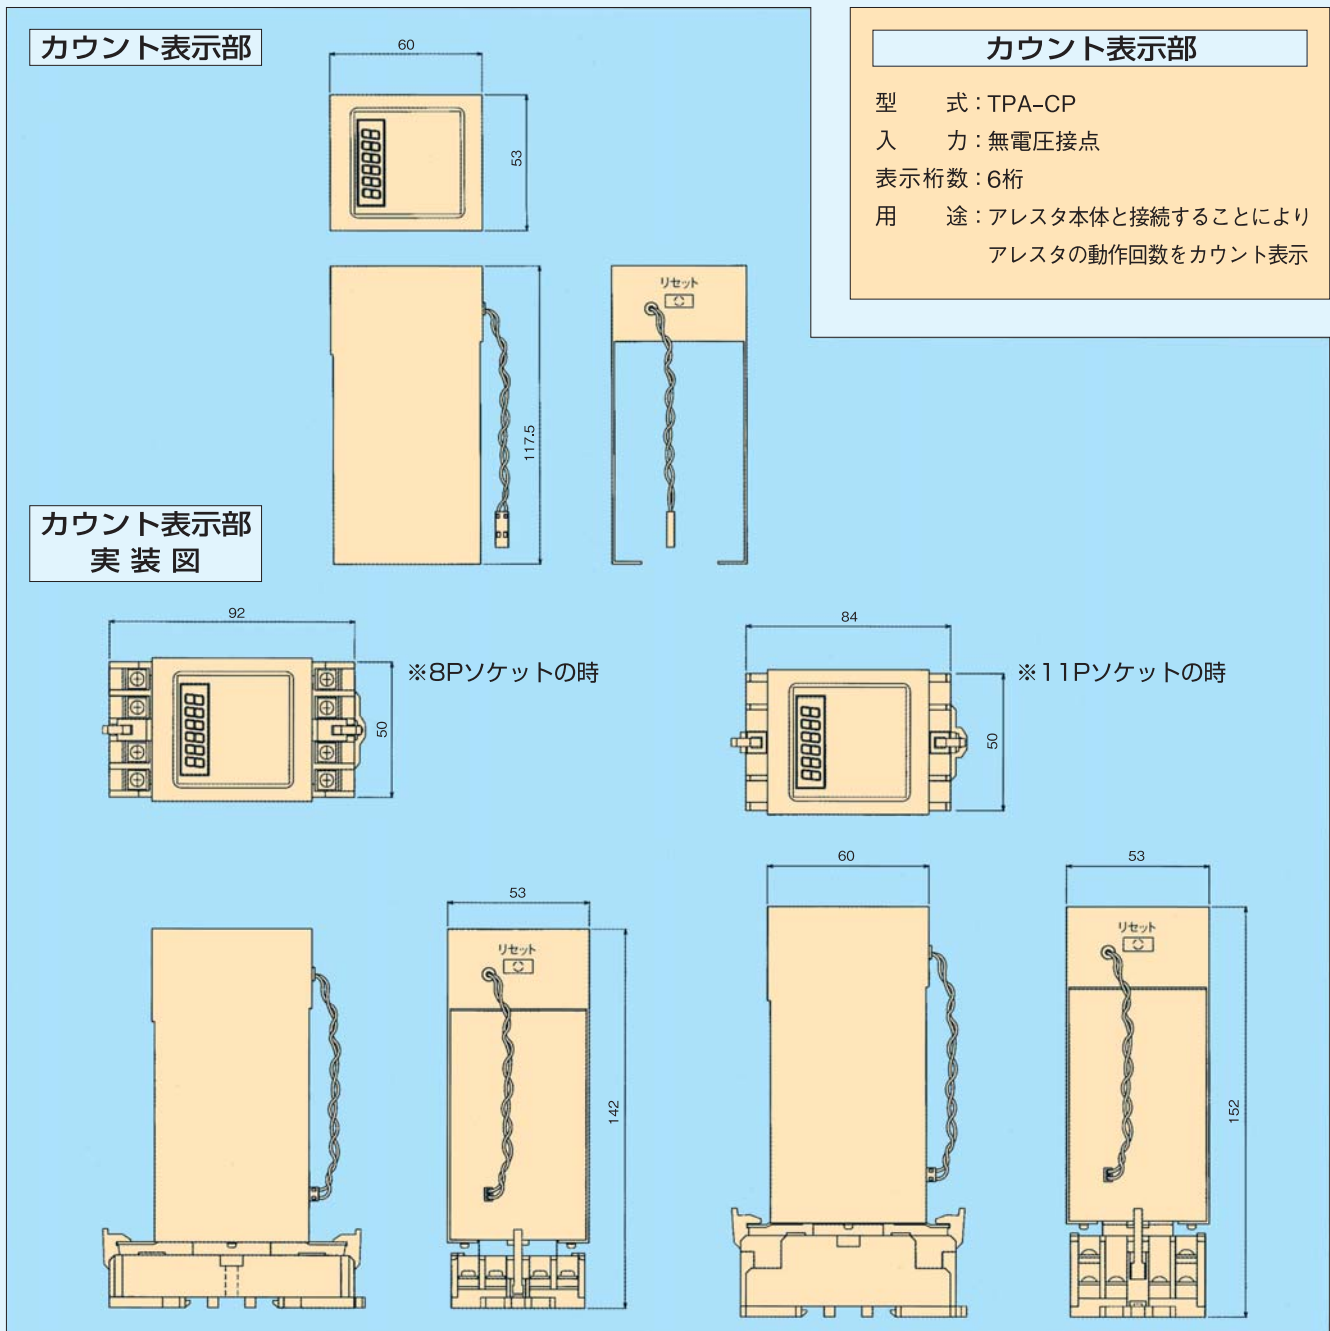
カウント表示部

60

53

117.5

リセット

カウント表示部

型　　式：TPA-CP
入　　力：無電圧接点
表示桁数：6桁
用　　途：アレスタ本体と接続することにより
　　　　　アレスタの動作回数をカウント表示

カウント表示部
実 装 図

92

50

※8Pソケットの時

84

50

※11Pソケットの時

53

リセット

142

60

53

リセット

152